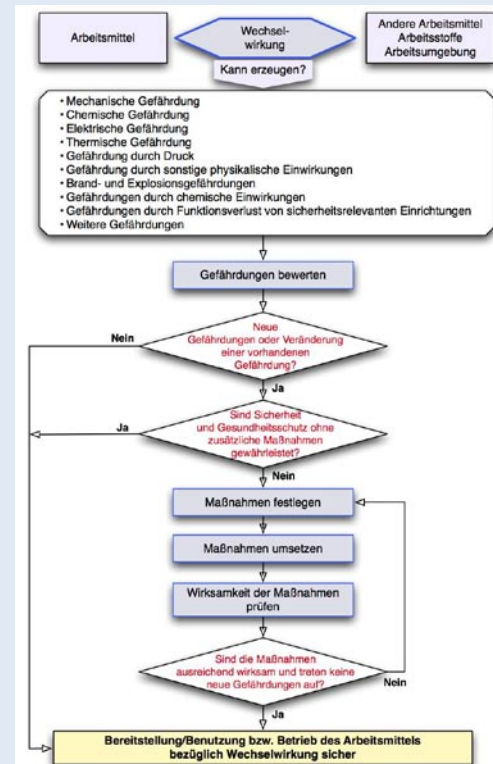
Arbeitsmittel

Wechselwirkung

Andere Arbeitsmittel Arbeitsstoffe Arbeitsumgebung

Kann erzeugen?

• Mechanische Gefährdung
• Chemische Gefährdung
• Elektrische Gefährdung
• Thermische Gefährdung
• Gefährdung durch Druck
• Gefährdung durch sonstige physikalische Einwirkungen
• Brand- und Explosionsgefährdungen
• Gefährdungen durch chemische Einwirkungen
• Gefährdungen durch Funktionsverlust von sicherheitsrelevanten Einrichtungen
• Weitere Gefährdungen

Gefährdungen bewerten

Neue Gefährdungen oder Veränderung einer vorhandenen Gefährdung?

Nein

Ja

Sind Sicherheit und Gesundheitsschutz ohne zusätzliche Maßnahmen gewährleistet?

Ja

Nein

Maßnahmen festlegen

Maßnahmen umsetzen

Wirksamkeit der Maßnahmen prüfen

Sind die Maßnahmen ausreichend wirksam und treten keine neue Gefährdungen auf?

Nein

Ja

Bereitstellung/Benutzung bzw. Betrieb des Arbeitsmittels bezüglich Wechselwirkung sicher